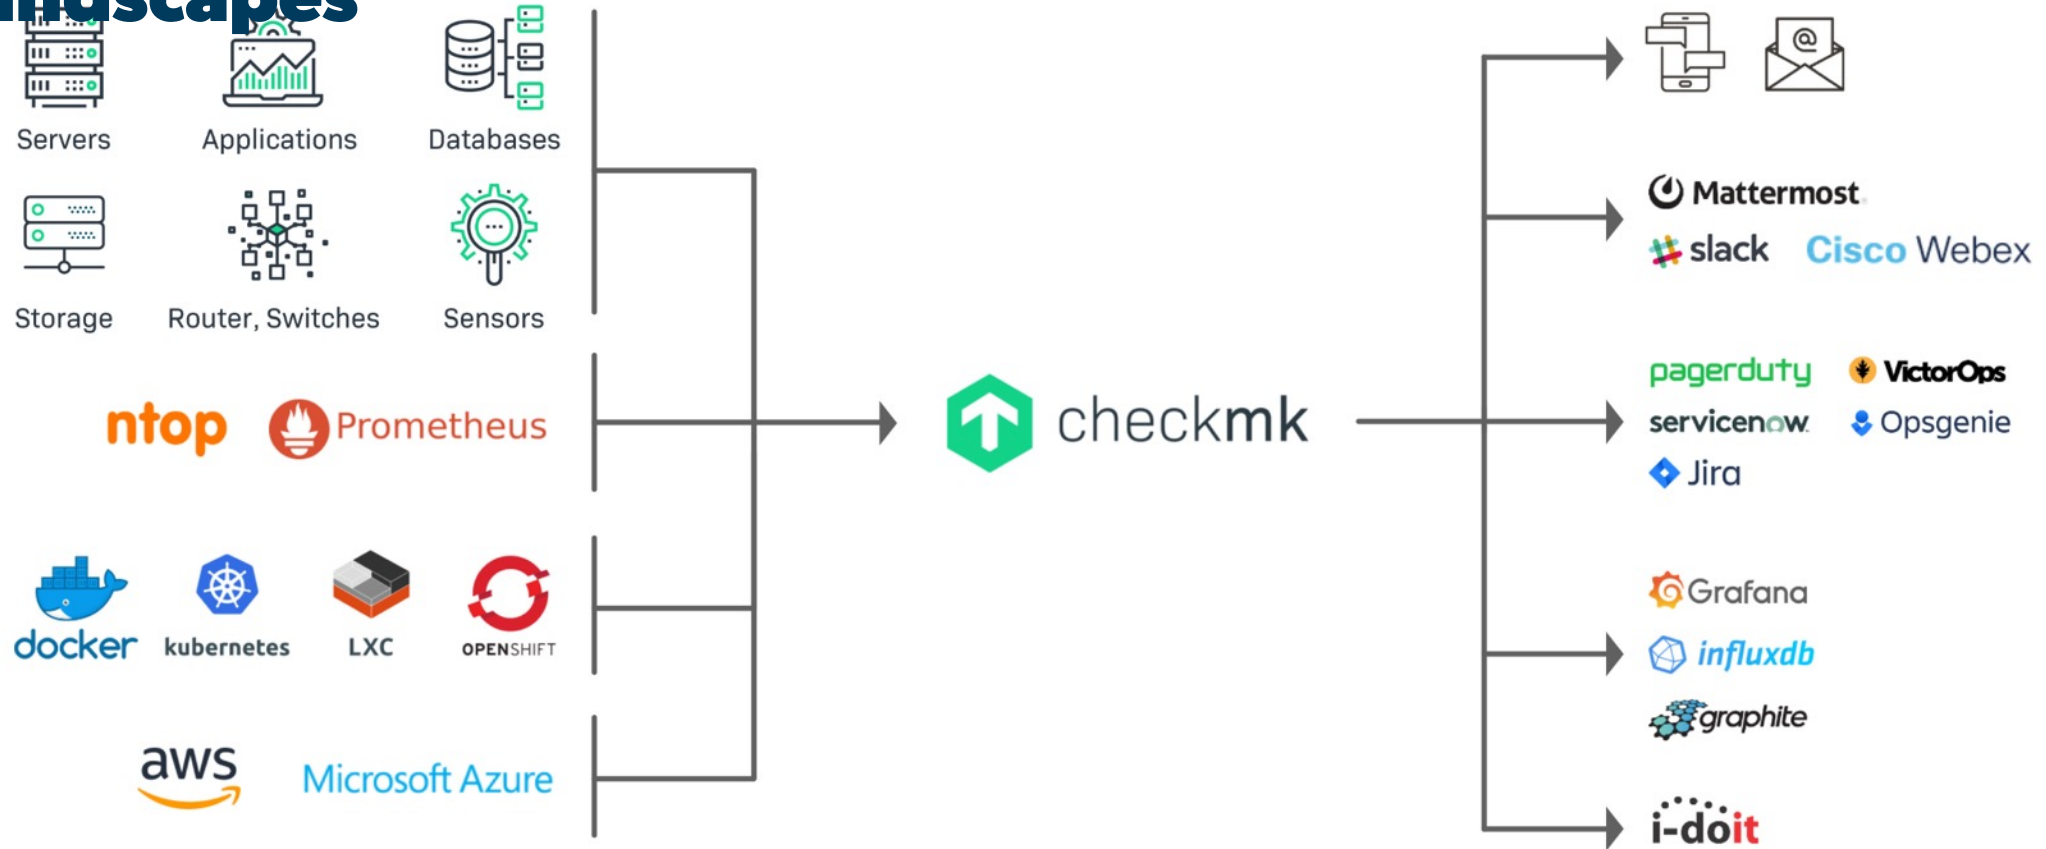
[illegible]

Servers Applications Databases

Storage Router, Switches Sensors

ntop Prometheus

docker kubernetes LXC OPENSHIFT

aws Microsoft Azure

checkmk

Mattermost

slack Cisco Webex

pagerduty VictorOps

servicenow Opsgenie

Jira

Grafana

influxdb

graphite

i-doit